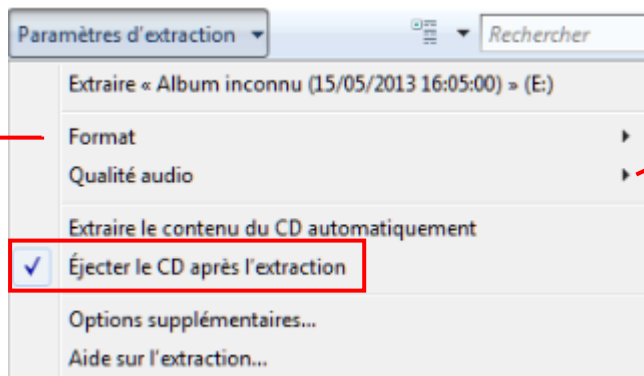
Paramètres d'extraction

Rechercher

Extraire « Album inconnu (15/05/2013 16:05:00) » (E:)

Format

Qualité audio

Extraire le contenu du CD automatiquement

Éjecter le CD après l'extraction

Options supplémentaires...

Aide sur l'extraction...